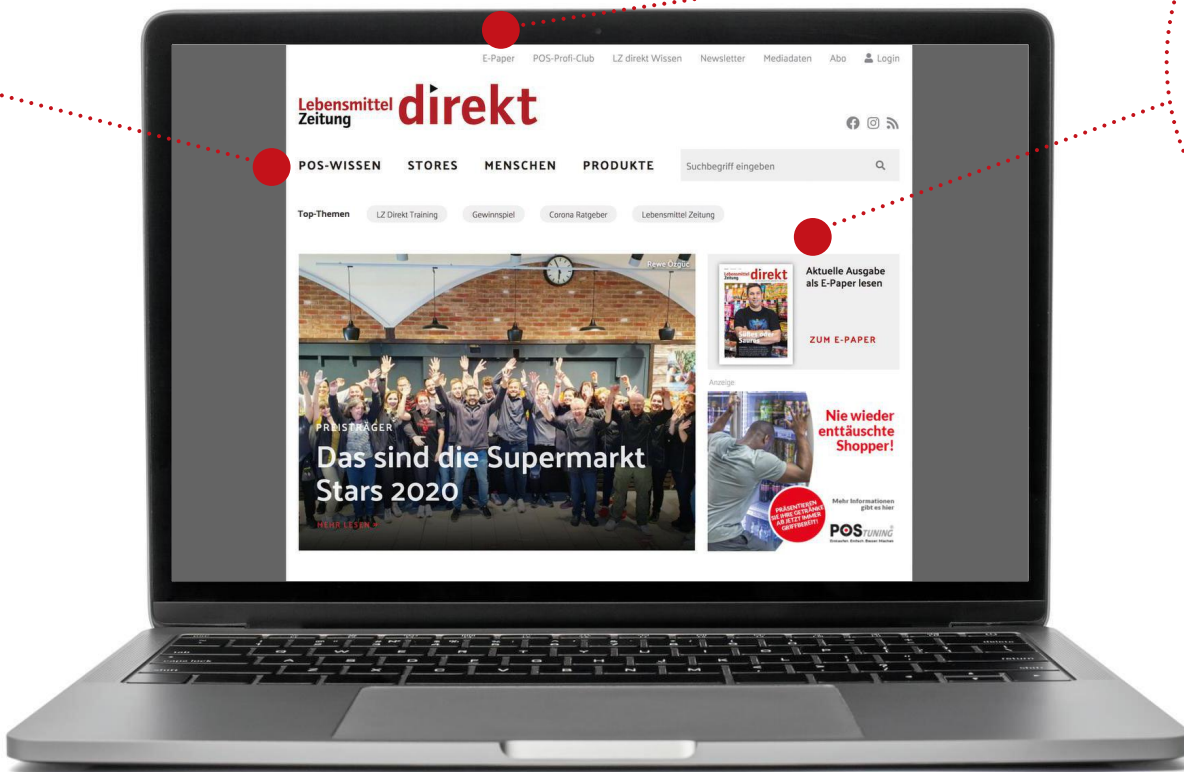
E-Paper POS-Profi-Club LZ direkt Wissen Newsletter Mediadaten Abo Login

Lebensmittel Zeitung direkt

POS-WISSEN STORES MENSCHEN PRODUKTE Suchbegriff eingeben

Top-Themen LZ Direkt Training Gewinnspiel Corona Ratgeber Lebensmittel Zeitung

Rewe Özgüc

PREISTRÄGER
Das sind die Supermarkt Stars 2020
MEHR LESEN »

Lebensmittel Zeitung direkt
Aktuelle Ausgabe als E-Paper lesen
ZUM E-PAPER

Anzeige
Nie wieder enttäuschte Shopper!
PRÄSENTIEREN SIE IHRE GETRÄNKE AB JETZT IMMER GRIFFBEREIT!
Mehr Informationen gibt es hier
POS TUNING
Einfacher. Einfach. Besser. Weiter.